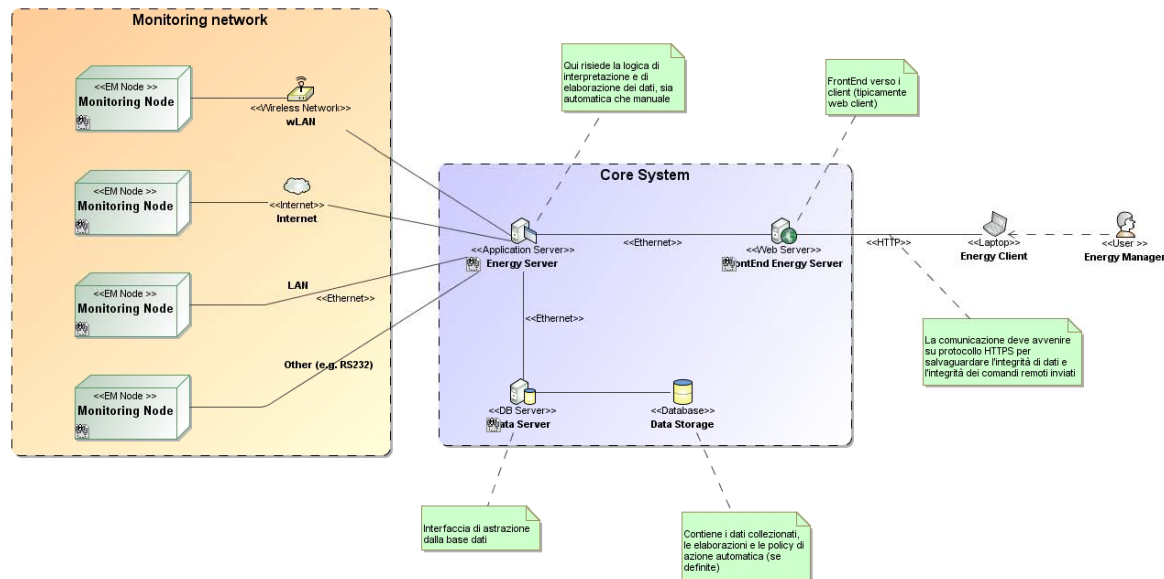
Monitoring network

<<EM Node >>
Monitoring Node

<<Wireless Network>>
wLAN

<<EM Node >>
Monitoring Node

<<Internet>>
Internet

<<EM Node >>
Monitoring Node

LAN
<<Ethernet>>

<<EM Node >>
Monitoring Node

Other (e.g. RS232)

Qui risiede la logica di interpretazione e di elaborazione dei dati, sia automatica che manuale

FrontEnd verso i client (tipicamente web client)

Core System

<<Application Server>>
Energy Server

<<Ethernet>>

<<Web Server>>
rontEnd Energy Server

<<HTTP>>

<<Laptop>>
Energy Client

<<User >>
Energy Manager

<<Ethernet>>

La comunicazione deve avvenire su protocollo HTTPS per salvaguardare l'integrità di dati e l'integrità dei comandi remoti inviati

<<DB Server>>
ata Server

<<Database>>
Data Storage

Interfaccia di astrazione dalla base dati

Contiene i dati collezionati, le elaborazioni e le policy di azione automatica (se definite)